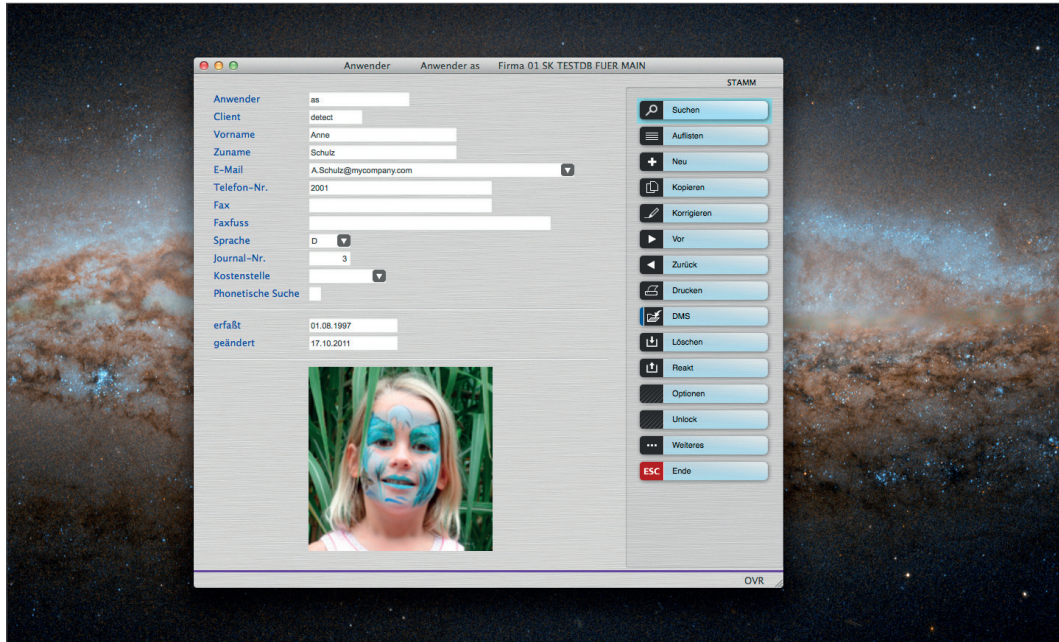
Anwender    Anwender as    Firma 01 SK TESTDB FUER MAIN

STAMM

Anwender as
Client detect
Vorname Anne
Zuname Schulz
E-Mail A.Schulz@mycompany.com
Telefon-Nr. 2001
Fax
Faxfuss
Sprache D
Journal-Nr. 3
Kostenstelle
Phonetische Suche

erfaßt 01.08.1997
geändert 17.10.2011

Suchen
Auflisten
Neu
Kopieren
Korrigieren
Vor
Zurück
Drucken
DMS
Löschen
Reakt
Optionen
Unlock
Weiteres
ESC Ende

OVR